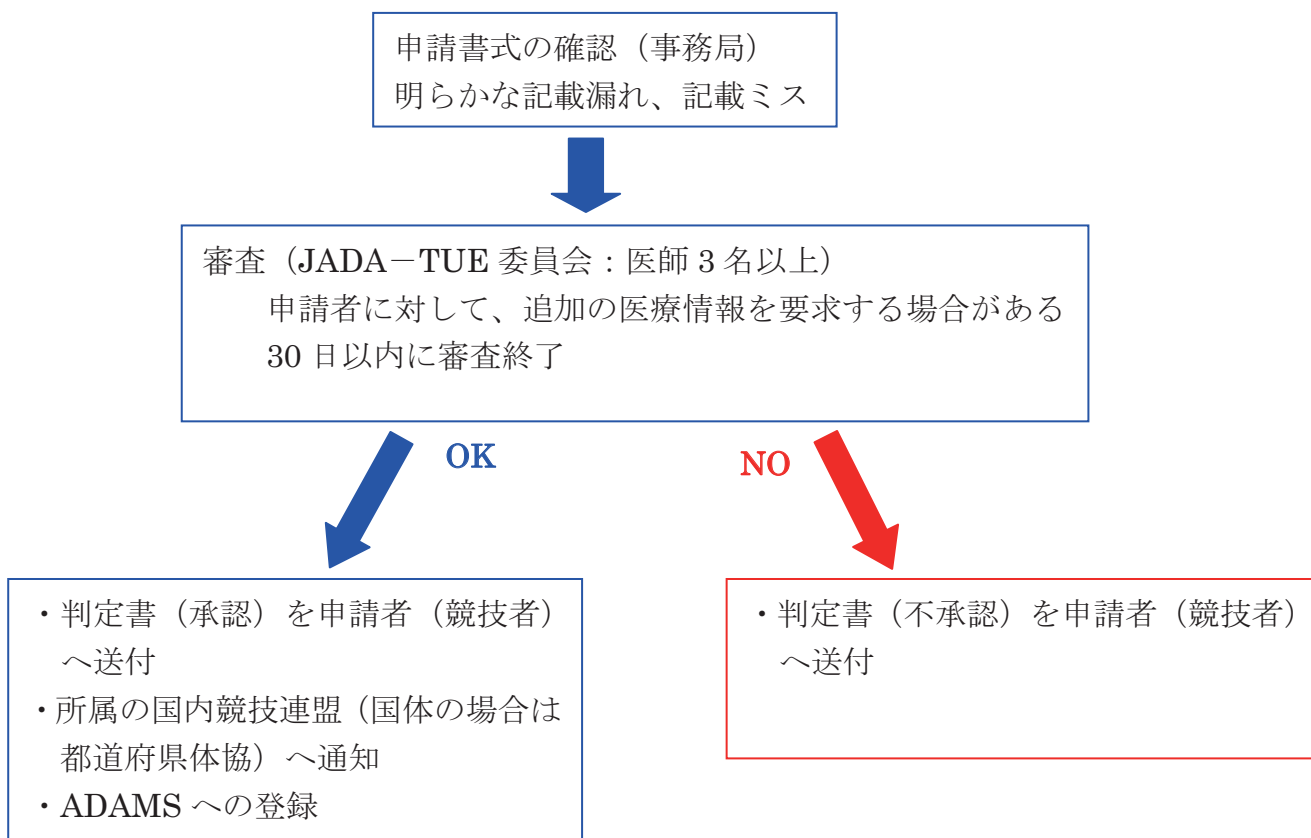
申請書式の確認（事務局）
明らかな記載漏れ、記載ミス

審査（JADA－TUE 委員会：医師 3 名以上）
申請者に対して、追加の医療情報を要求する場合がある
30 日以内に審査終了

OK

NO

・判定書（承認）を申請者（競技者）へ送付
・所属の国内競技連盟（国体の場合は都道府県体協）へ通知
・ADAMS への登録

・判定書（不承認）を申請者（競技者）へ送付